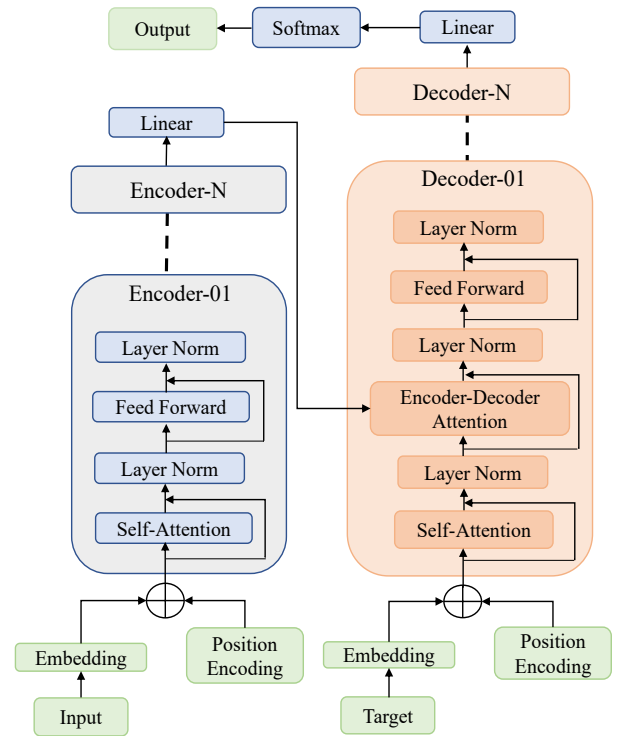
Output

Softmax

Linear

Decoder-N

Linear

Encoder-N

Decoder-01

Layer Norm

Feed Forward

Layer Norm

Encoder-Decoder Attention

Layer Norm

Self-Attention

Encoder-01

Layer Norm

Feed Forward

Layer Norm

Self-Attention

Embedding

Position Encoding

Input

Embedding

Position Encoding

Target